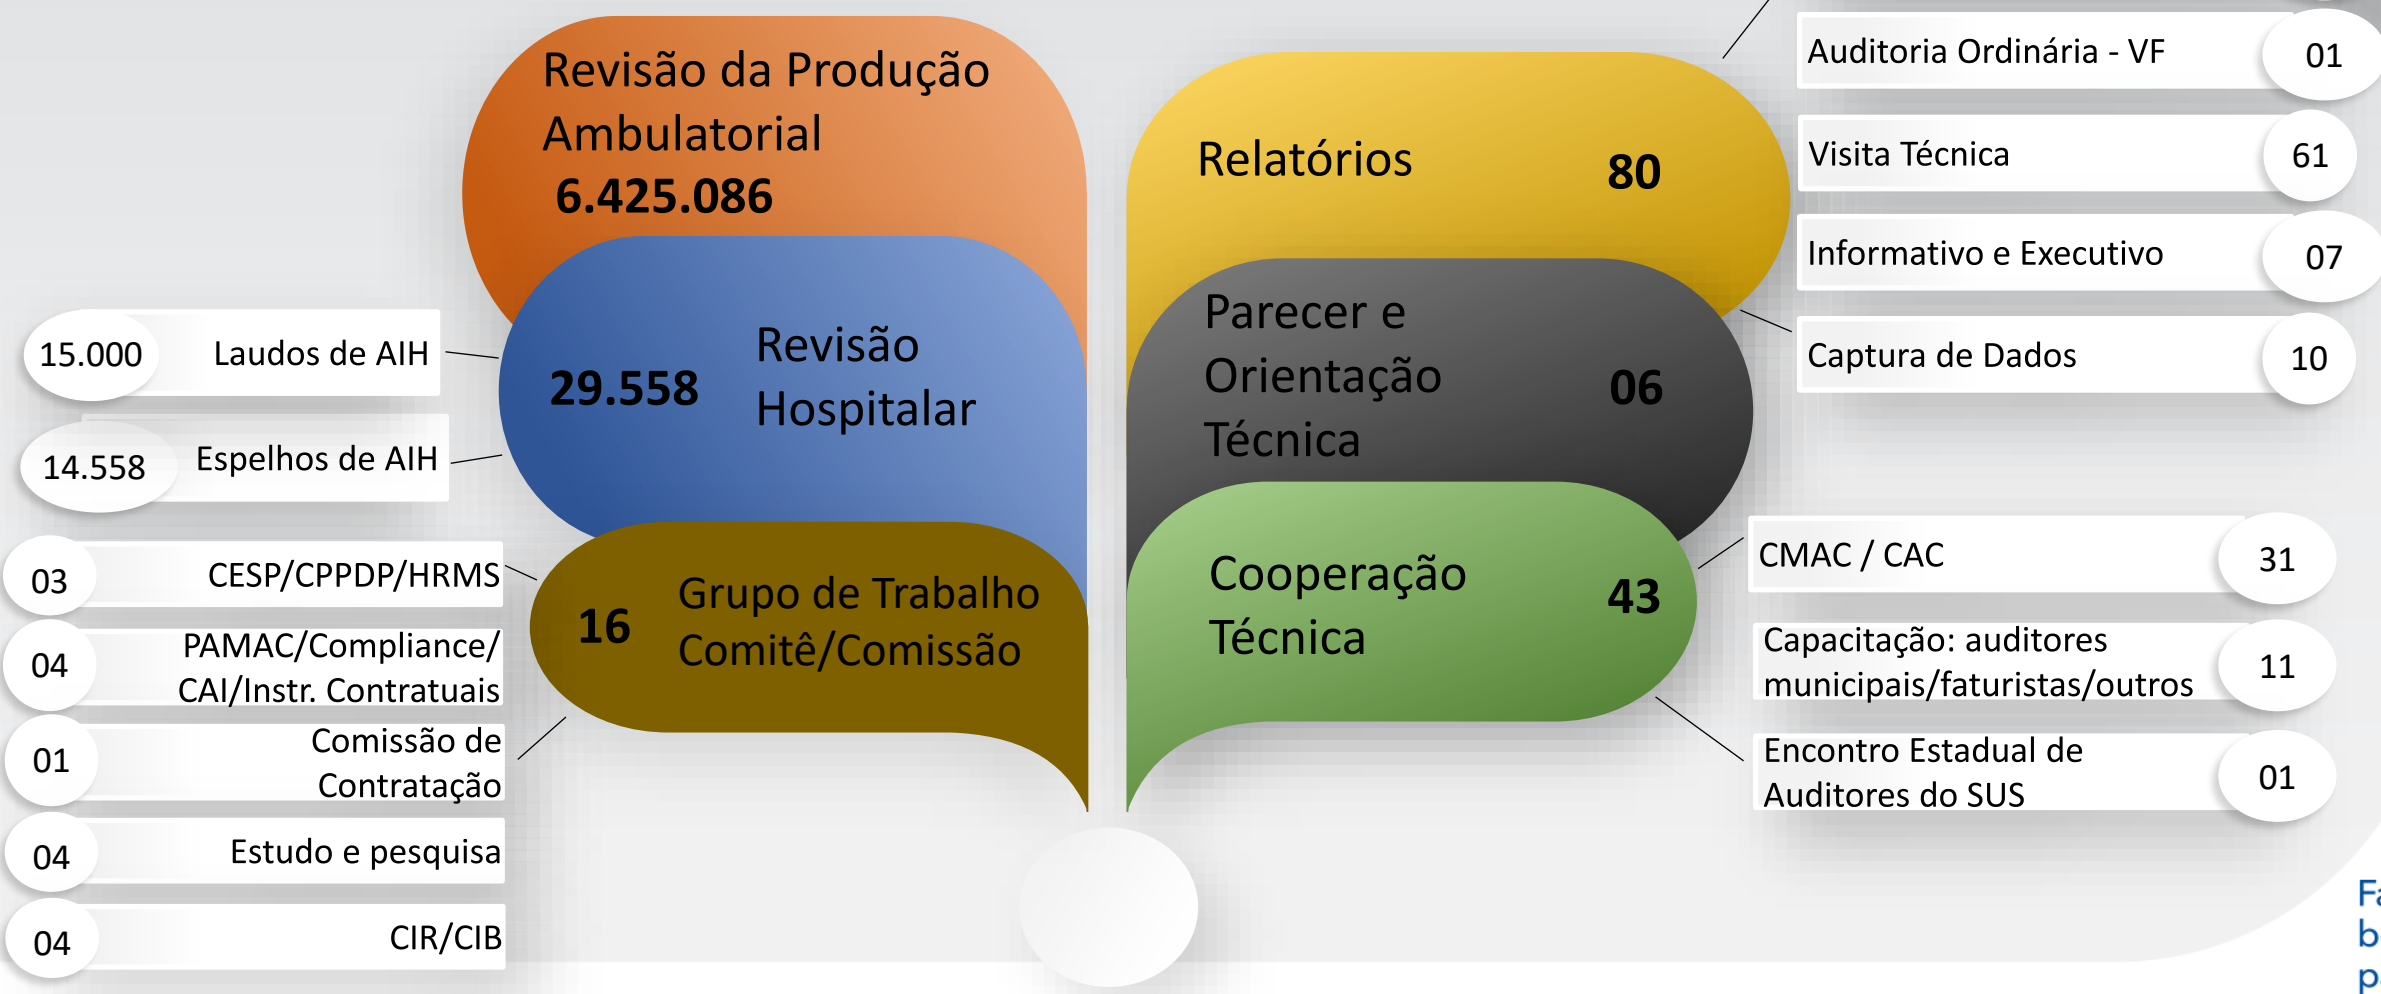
Revisão da Produção Ambulatorial
6.425.086

29.558 Revisão Hospitalar

15.000 Laudos de AIH
14.558 Espelhos de AIH

16 Grupo de Trabalho Comitê/Comissão

03 CESP/CPPDP/HRMS
04 PAMAC/Compliance/ CAI/Instr. Contratuais
01 Comissão de Contratação
04 Estudo e pesquisa
04 CIR/CIB

Relatórios 80

Auditoria Ordinária - VF 01
Visita Técnica 61
Informativo e Executivo 07
Captura de Dados 10

Parecer e Orientação Técnica 06

Cooperação Técnica 43

CMAC / CAC 31
Capacitação: auditores municipais/faturistas/outros 11
Encontro Estadual de Auditores do SUS 01

Fa
b
p